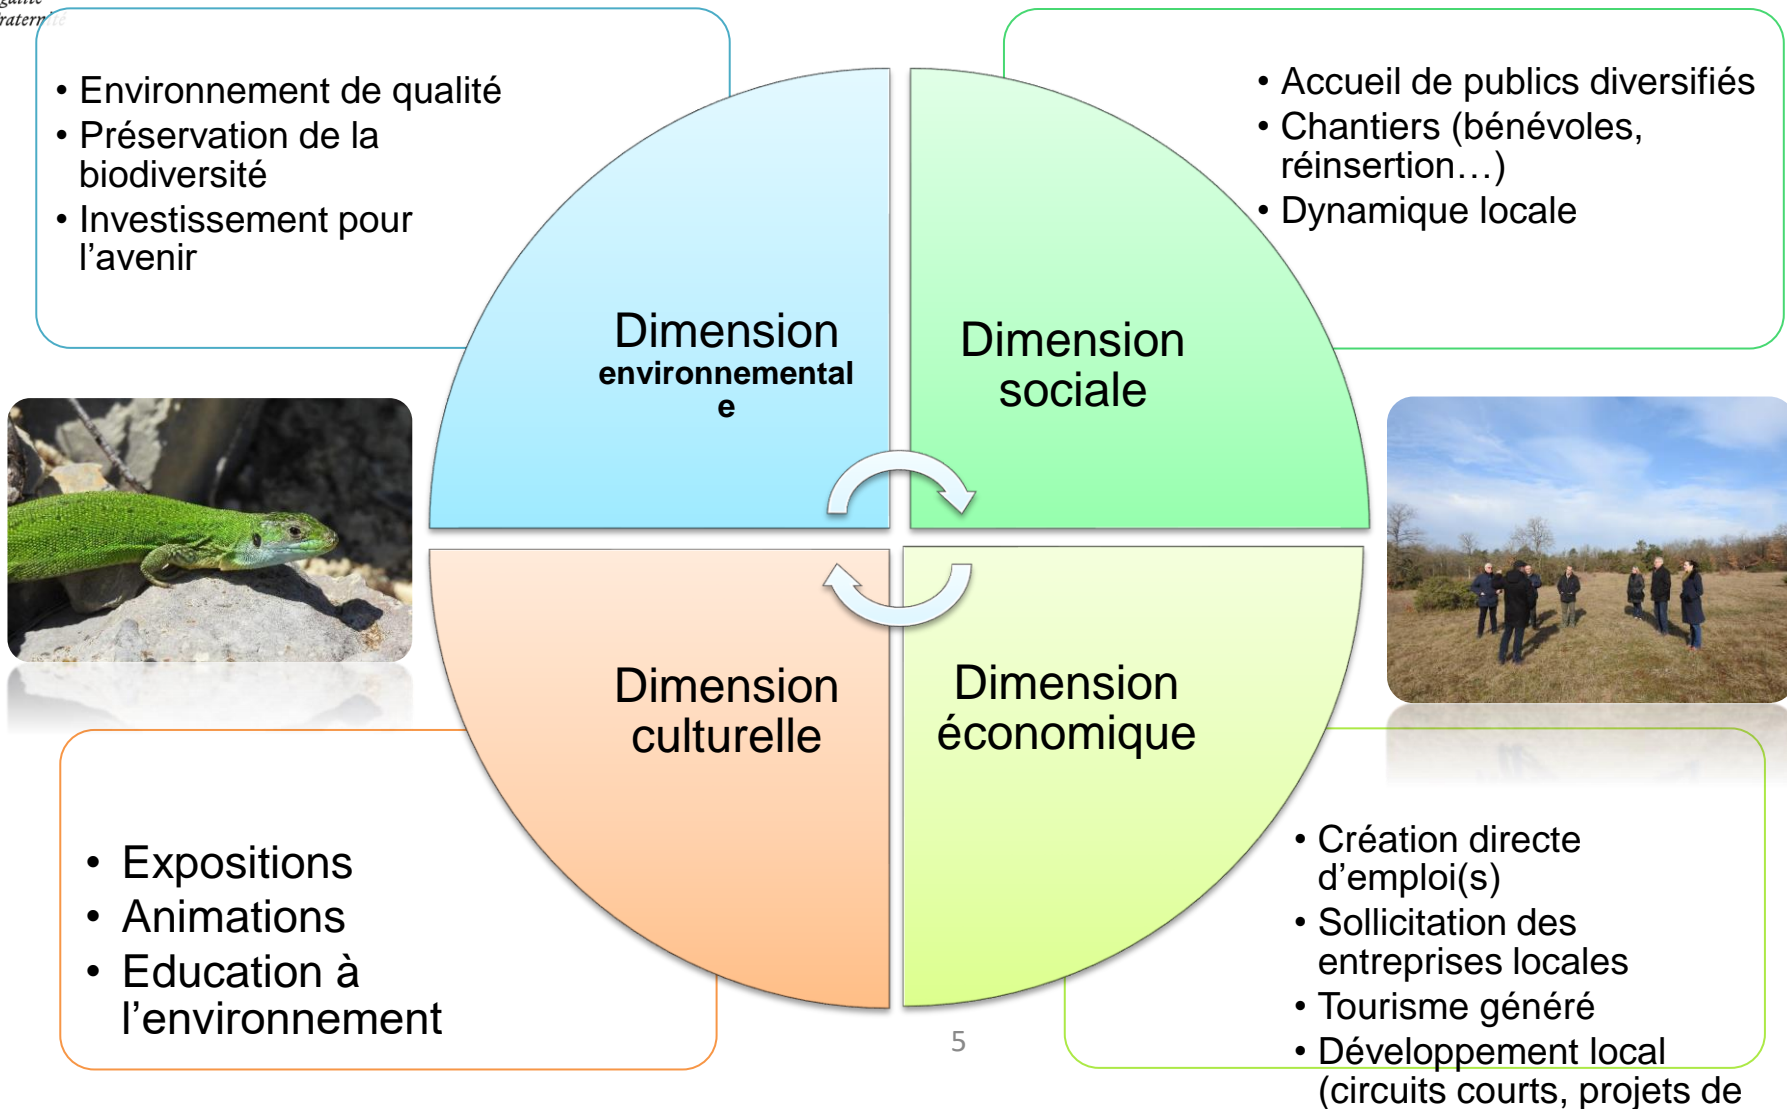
galité
ratern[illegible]

• Environnement de qualité
• Préservation de la biodiversité
• Investissement pour l'avenir

• Accueil de publics diversifiés
• Chantiers (bénévoles, réinsertion…)
• Dynamique locale

Dimension environnementale

Dimension sociale

Dimension culturelle

Dimension économique

• Expositions
• Animations
• Education à l'environnement

• Création directe d'emploi(s)
• Sollicitation des entreprises locales
• Tourisme généré
• Développement local (circuits courts, projets de

5